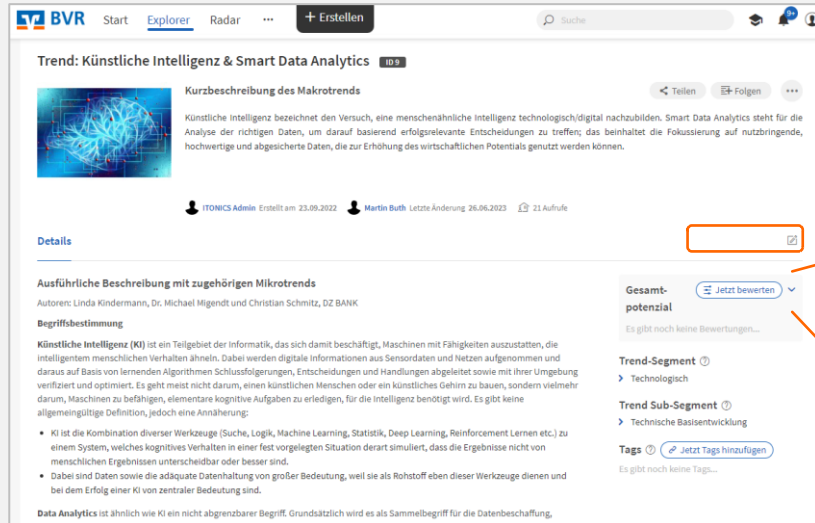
BVR Start Explorer Radar ··· + Erstellen Suche

9+

Trend: Künstliche Intelligenz & Smart Data Analytics ID 9

Kurzbeschreibung des Makrotrends

Teilen Folgen ···

Künstliche Intelligenz bezeichnet den Versuch, eine menschenähnliche Intelligenz technologisch/digital nachzubilden. Smart Data Analytics steht für die Analyse der richtigen Daten, um darauf basierend erfolgsrelevante Entscheidungen zu treffen; das beinhaltet die Fokussierung auf nutzbringende, hochwertige und abgesicherte Daten, die zur Erhöhung des wirtschaftlichen Potentials genutzt werden können.

ITONICS Admin Erstellt am 23.09.2022 Martin Buth Letzte Änderung 26.06.2023 21 Aufrufe

Details

Ausführliche Beschreibung mit zugehörigen Mikrotrends

Autoren: Linda Kindermann, Dr. Michael Migendt und Christian Schmitz, DZ BANK

Begriffsbestimmung

Künstliche Intelligenz (KI) ist ein Teilgebiet der Informatik, das sich damit beschäftigt, Maschinen mit Fähigkeiten auszustatten, die intelligentem menschlichen Verhalten ähneln. Dabei werden digitale Informationen aus Sensordaten und Netzen aufgenommen und daraus auf Basis von lernenden Algorithmen Schlussfolgerungen, Entscheidungen und Handlungen abgeleitet sowie mit Hilfe der Umgebung verifiziert und optimiert. Es geht meist nicht darum, einen künstlichen Menschen oder ein künstliches Gehirn zu bauen, sondern vielmehr darum, Maschinen zu befähigen, elementare kognitive Aufgaben zu erledigen, für die Intelligenz benötigt wird. Es gibt keine allgemeingültige Definition, jedoch eine Annäherung:

- KI ist die Kombination diverser Werkzeuge (Suche, Logik, Machine Learning, Statistik, Deep Learning, Reinforcement Lernen etc.) zu einem System, welches kognitives Verhalten in einer fest vorgelegten Situation derart simuliert, dass die Ergebnisse nicht von menschlichen Ergebnissen unterscheidbar oder besser sind.
- Dabei sind Daten sowie die adäquate Datenhaltung von großer Bedeutung, weil sie als Rohstoff eben dieser Werkzeuge dienen und bei dem Erfolg einer KI von zentraler Bedeutung sind.

Data Analytics ist ähnlich wie KI ein nicht abgrenzbarer Begriff. Grundsätzlich wird es als Sammelbegriff für die Datenbeschaffung,

Gesamt-potenzial Jetzt bewerten

Es gibt noch keine Bewertungen...

Trend-Segment

Technologisch

Trend Sub-Segment

Technische Basisentwicklung

Tags Jetzt Tags hinzufügen

Es gibt noch keine Tags...